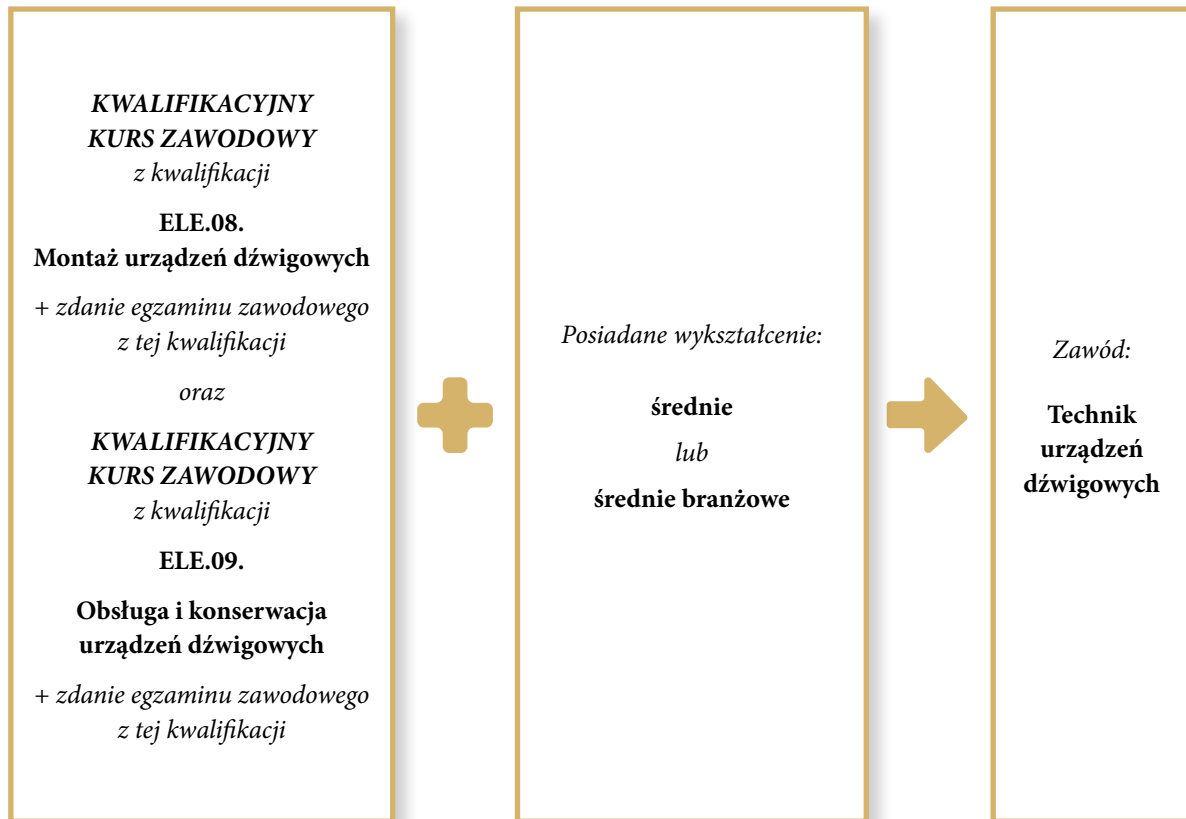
KWALIFIKACYJNY KURS ZAWODOWY
z kwalifikacji

ELE.08.
Montaż urządzeń dźwigowych

+ zdanie egzaminu zawodowego z tej kwalifikacji

oraz

KWALIFIKACYJNY KURS ZAWODOWY
z kwalifikacji

ELE.09.

Obsługa i konserwacja urządzeń dźwigowych

+ zdanie egzaminu zawodowego z tej kwalifikacji

Posiadane wykształcenie:

średnie

lub

średnie branżowe

Zawód:

Technik urządzeń dźwigowych